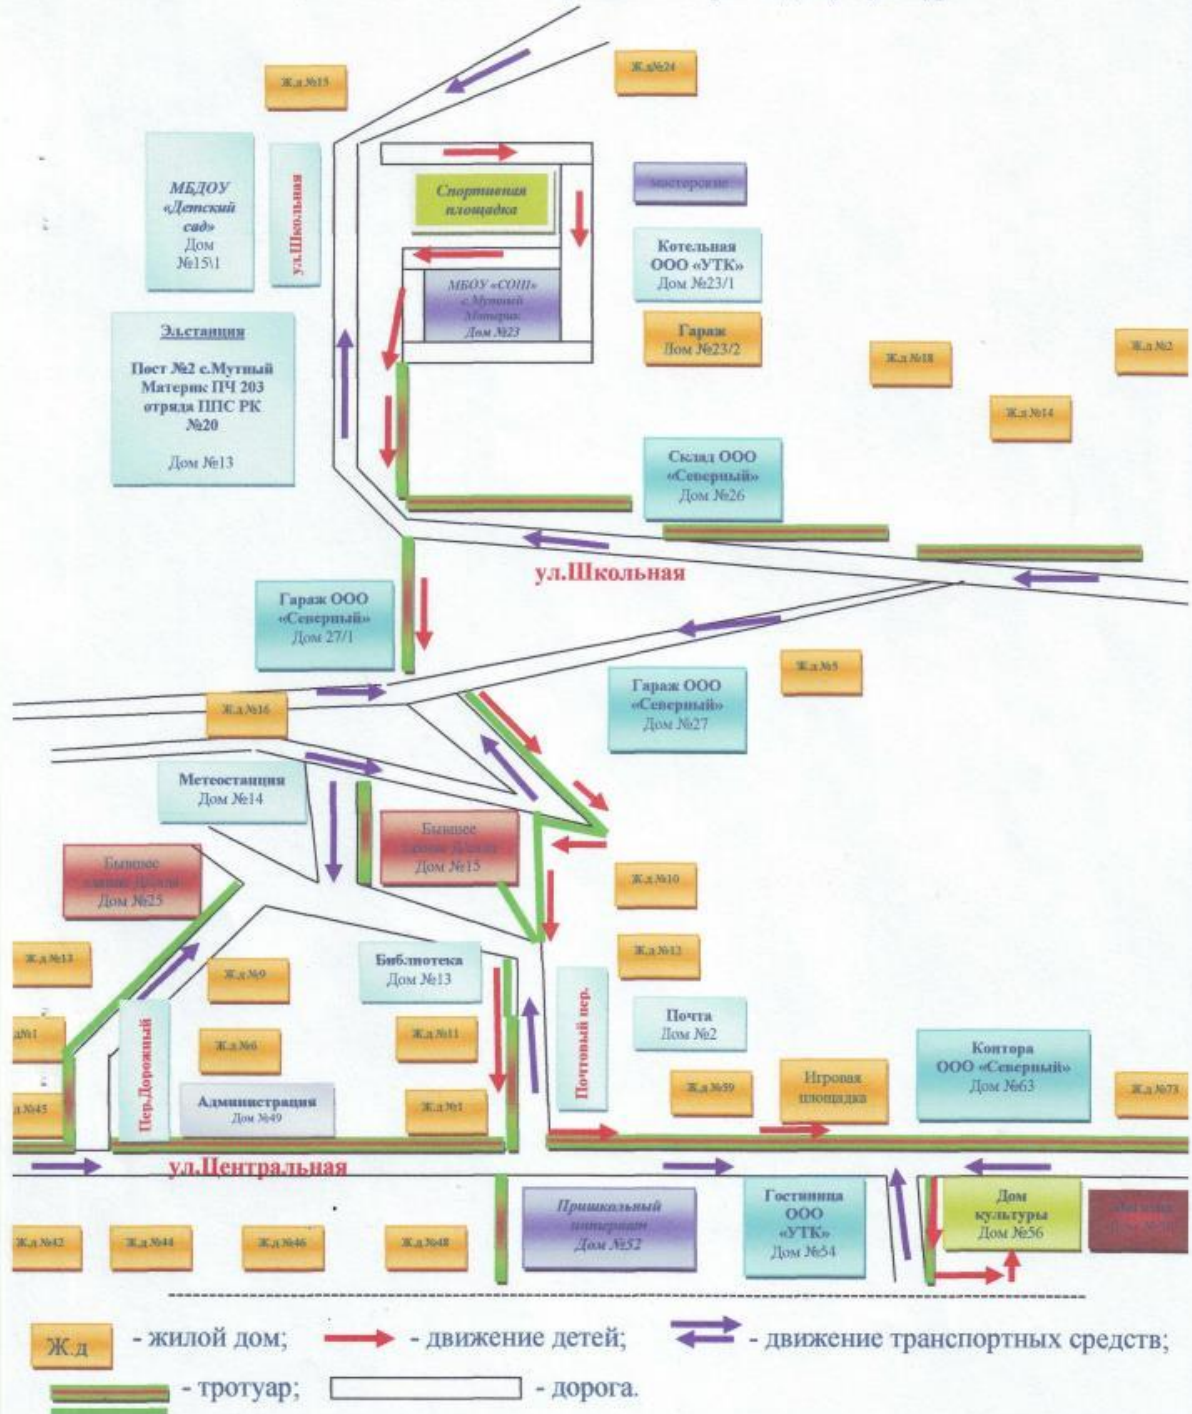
Ж.д №15

Ж.д №24

МБДОУ «Детский сад» Дом №15\1

ул.Школьная

Спортивная площадка

мастерские

Котельная ООО «УТК» Дом №23/1

МБОУ «СОШ» с.Мутный Материк Дом №23

Эл.станция

Пост №2 с.Мутный Материк ПЧ 203 отряда ППС РК №20

Дом №13

Гараж Дом №23/2

Ж.д №18

Ж.д №2

Ж.д №14

Склад ООО «Северный» Дом №26

ул.Школьная

Гараж ООО «Северный» Дом 27/1

Ж.д №5

Гараж ООО «Северный» Дом №27

Ж.д №16

Метеостанция Дом №14

Бывшее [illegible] Дом №15

Бывшее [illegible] Дом №25

Ж.д №10

Ж.д №13

Ж.д №9

Библиотека Дом №13

Ж.д №12

Почтовый пер.

Почта Дом №2

д№1

Ж.д №6

Ж.д №11

Пер.Дорожный

Контора ООО «Северный» Дом №63

Ж.д №59

Игровая площадка

Ж.д №45

Администрация Дом №49

Ж.д №1

Ж.д №73

ул.Центральная

Пришкольный интернат Дом №52

Гостиница ООО «УТК» Дом №54

Дом культуры Дом №56

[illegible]

Ж.д №42

Ж.д №44

Ж.д №46

Ж.д №48

Ж.д - жилой дом; - движение детей; - движение транспортных средств;

- тротуар; - дорога.